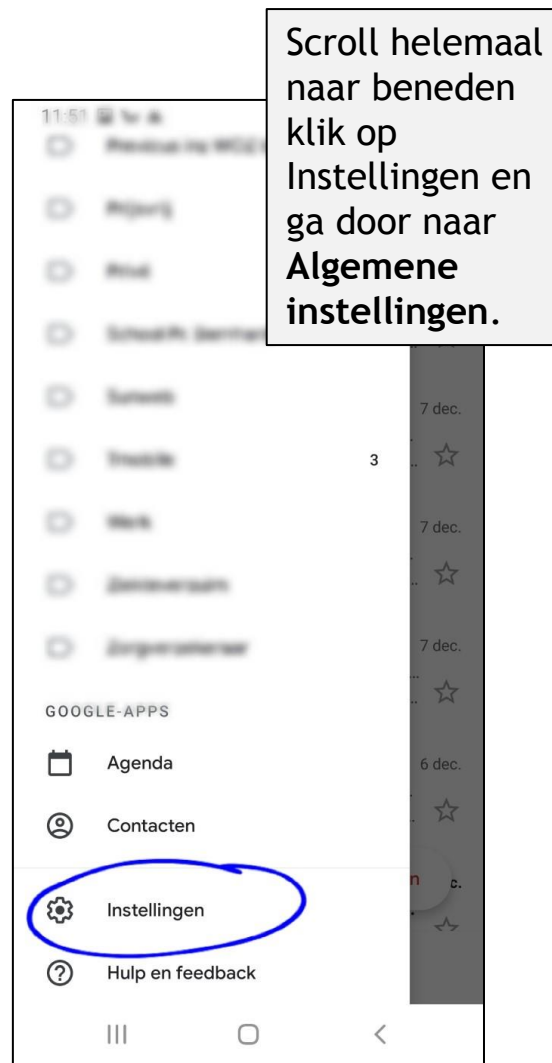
Scroll helemaal naar beneden klik op Instellingen en ga door naar **Algemene instellingen**.

11:51 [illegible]

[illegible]

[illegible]

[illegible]

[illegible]

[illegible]

7 dec.

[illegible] 3

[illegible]

7 dec.

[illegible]

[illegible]

7 dec.

GOOGLE-APPS

Agenda

6 dec.

Contacten

Instellingen

Hulp en feedback